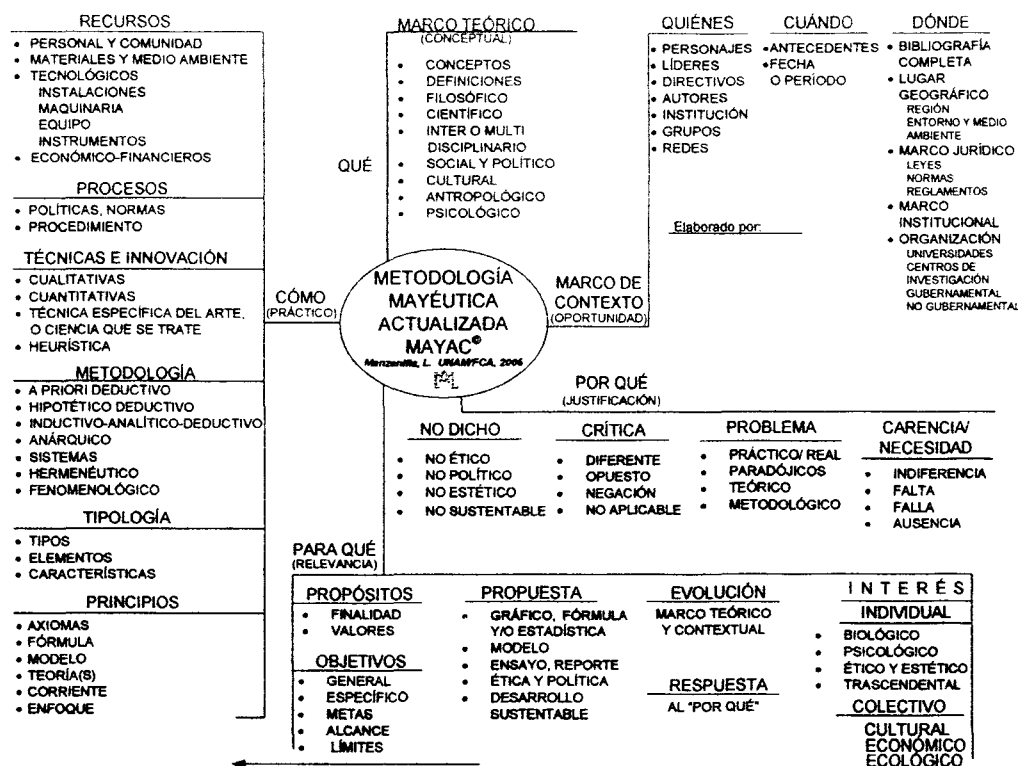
RECURSOS
• PERSONAL Y COMUNIDAD
• MATERIALES Y MEDIO AMBIENTE
• TECNOLÓGICOS
INSTALACIONES
MAQUINARIA
EQUIPO
INSTRUMENTOS
• ECONÓMICO-FINANCIEROS

PROCESOS
• POLÍTICAS, NORMAS
• PROCEDIMIENTO

TÉCNICAS E INNOVACIÓN
• CUALITATIVAS
• CUANTITATIVAS
• TÉCNICA ESPECÍFICA DEL ARTE, O CIENCIA QUE SE TRATE
• HEURÍSTICA

METODOLOGÍA
• A PRIORI DEDUCTIVO
• HIPOTÉTICO DEDUCTIVO
• INDUCTIVO-ANALÍTICO-DEDUCTIVO
• ANÁRQUICO
• SISTEMAS
• HERMENÉUTICO
• FENOMENOLÓGICO

TIPOLOGÍA
• TIPOS
• ELEMENTOS
• CARACTERÍSTICAS

PRINCIPIOS
• AXIOMAS
• FÓRMULA
• MODELO
• TEORÍA(S)
• CORRIENTE
• ENFOQUE

QUÉ

MARCO TEÓRICO
(CONCEPTUAL)
• CONCEPTOS
• DEFINICIONES
• FILOSÓFICO
• CIENTÍFICO
• INTER O MULTI DISCIPLINARIO
• SOCIAL Y POLÍTICO
• CULTURAL
• ANTROPOLÓGICO
• PSICOLÓGICO

QUIÉNES
• PERSONAJES
• LÍDERES
• DIRECTIVOS
• AUTORES
• INSTITUCIÓN
• GRUPOS
• REDES

CUÁNDO
• ANTECEDENTES
• FECHA O PERÍODO

DÓNDE
• BIBLIOGRAFÍA COMPLETA
• LUGAR GEOGRÁFICO
REGIÓN
ENTORNO Y MEDIO AMBIENTE
• MARCO JURÍDICO
LEYES
NORMAS
REGLAMENTOS
• MARCO INSTITUCIONAL
• ORGANIZACIÓN
UNIVERSIDADES
CENTROS DE INVESTIGACIÓN
GUBERNAMENTAL
NO GUBERNAMENTAL

Elaborado por:

CÓMO
(PRÁCTICO)

METODOLOGÍA MAYÉUTICA ACTUALIZADA MAYAC©
Manzanilla, L. UNAM/FCA, 2006

MARCO DE CONTEXTO
(OPORTUNIDAD)

POR QUÉ
(JUSTIFICACIÓN)

NO DICHO
• NO ÉTICO
• NO POLÍTICO
• NO ESTÉTICO
• NO SUSTENTABLE

CRÍTICA
• DIFERENTE
• OPUESTO
• NEGACIÓN
• NO APLICABLE

PROBLEMA
• PRÁCTICO/ REAL
• PARADÓJICOS
• TEÓRICO
• METODOLÓGICO

CARENCIA/ NECESIDAD
• INDIFERENCIA
• FALTA
• FALLA
• AUSENCIA

PARA QUÉ
(RELEVANCIA)

PROPÓSITOS
• FINALIDAD
• VALORES

OBJETIVOS
• GENERAL
• ESPECÍFICO
• METAS
• ALCANCE
• LÍMITES

PROPUESTA
• GRÁFICO, FÓRMULA Y/O ESTADÍSTICA
• MODELO
• ENSAYO, REPORTE
• ÉTICA Y POLÍTICA
• DESARROLLO SUSTENTABLE

EVOLUCIÓN
MARCO TEÓRICO Y CONTEXTUAL

RESPUESTA
AL "POR QUÉ"

INTERÉS
INDIVIDUAL
• BIOLÓGICO
• PSICOLÓGICO
• ÉTICO Y ESTÉTICO
• TRASCENDENTAL
COLECTIVO
CULTURAL
ECONÓMICO
ECOLÓGICO